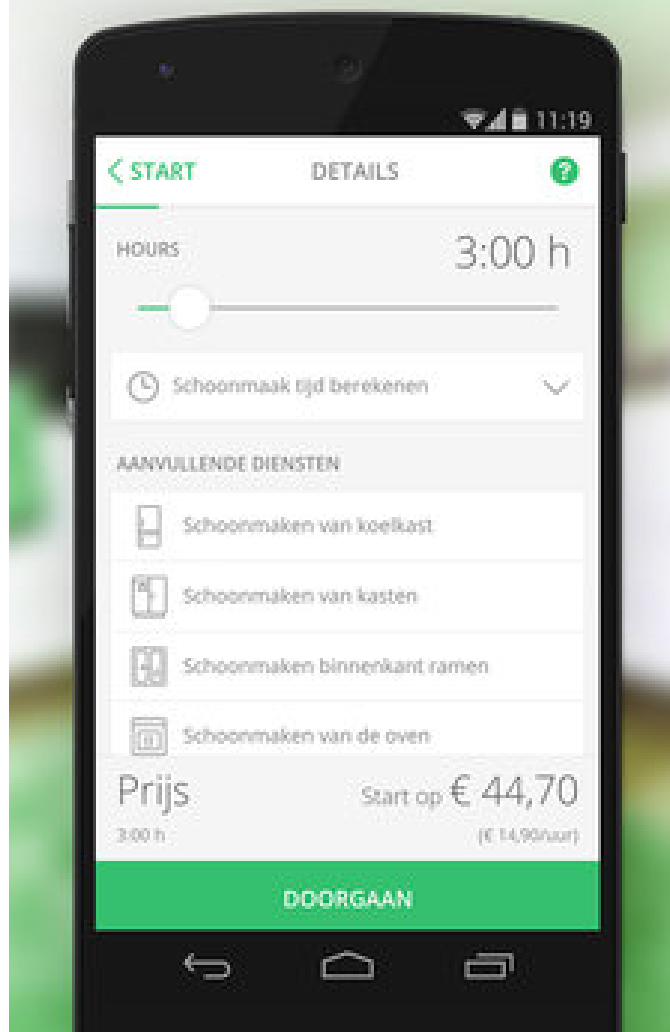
11:19

< START DETAILS ?

HOURS 3:00 h

Schoonmaak tijd berekenen

AANVULLENDE DIENSTEN

Schoonmaken van koelkast

Schoonmaken van kasten

Schoonmaken binnenkant ramen

Schoonmaken van de oven

Prijs Start op € 44,70

3:00 h (€ 14,90/uur)

DOORGAAN